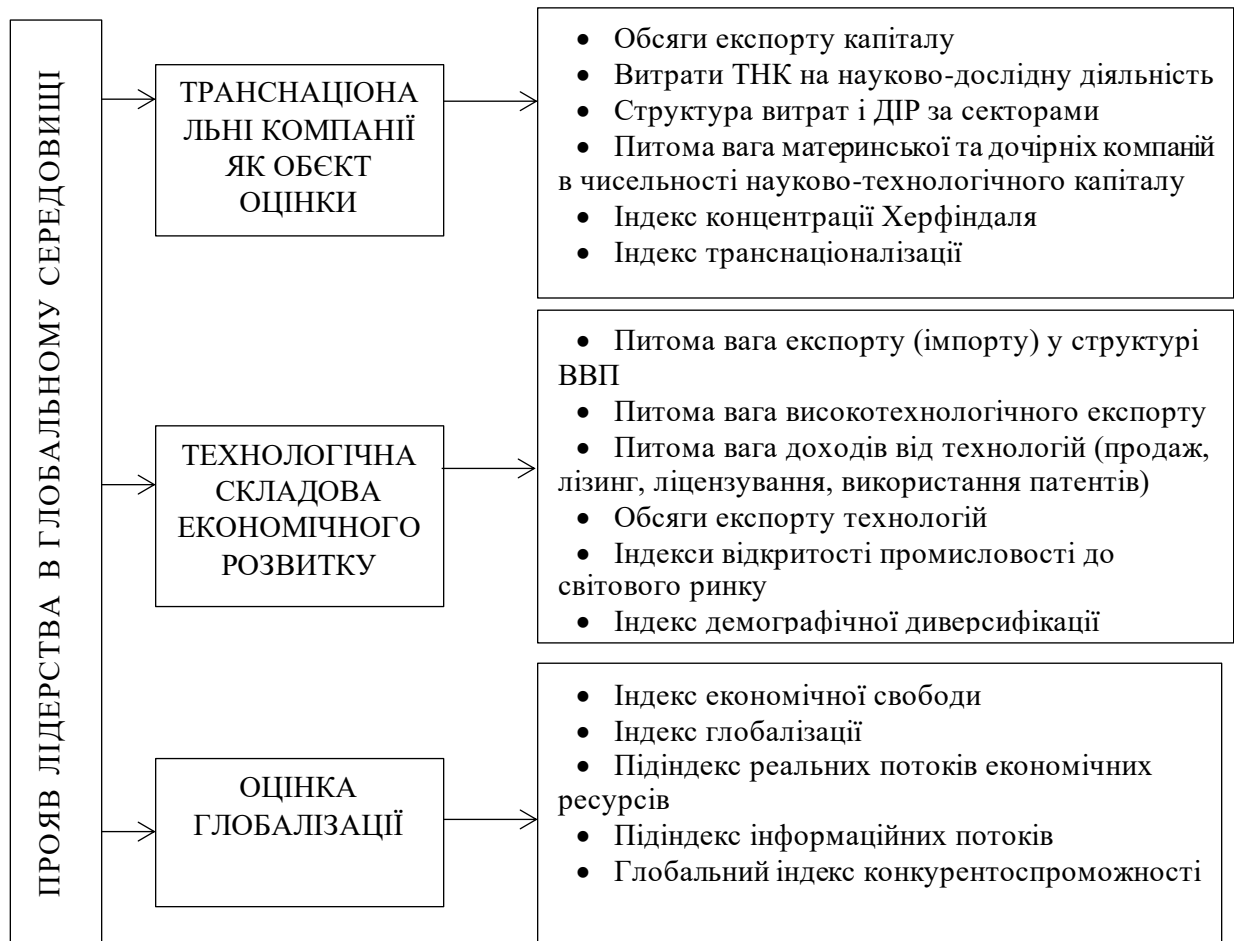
ПРОЯВ ЛІДЕРСТВА В ГЛОБАЛЬНОМУ СЕРЕДОВИЩІ

ТРАНСНАЦІОНАЛЬНІ КОМПАНІЇ ЯК ОБЄКТ ОЦІНКИ

• Обсяги експорту капіталу
• Витрати ТНК на науково-дослідну діяльність
• Структура витрат і ДІР за секторами
• Питома вага материнської та дочірніх компаній в чисельності науково-технологічного капіталу
• Індекс концентрації Херфіндаля
• Індекс транснаціоналізації

ТЕХНОЛОГІЧНА СКЛАДОВА ЕКОНОМІЧНОГО РОЗВИТКУ

• Питома вага експорту (імпорту) у структурі ВВП
• Питома вага високотехнологічного експорту
• Питома вага доходів від технологій (продаж, лізинг, ліцензування, використання патентів)
• Обсяги експорту технологій
• Індекси відкритості промисловості до світового ринку
• Індекс демографічної диверсифікації

ОЦІНКА ГЛОБАЛІЗАЦІЇ

• Індекс економічної свободи
• Індекс глобалізації
• Підіндекс реальних потоків економічних ресурсів
• Підіндекс інформаційних потоків
• Глобальний індекс конкурентоспроможності